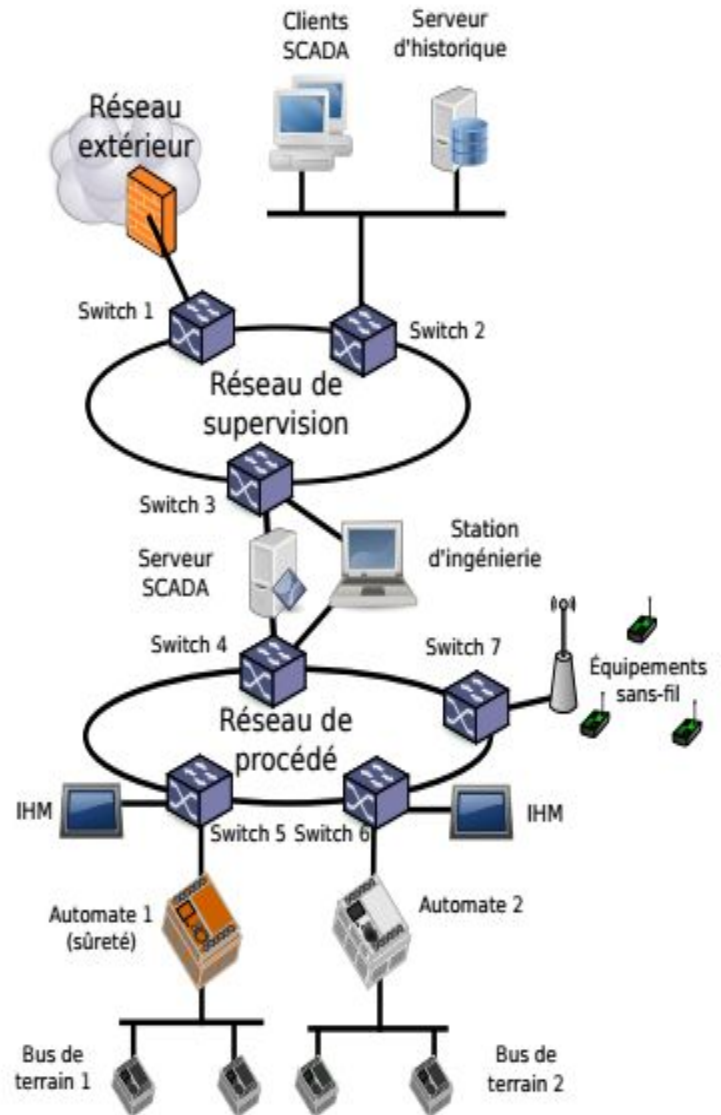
Clients SCADA

Serveur d'historique

Réseau extérieur

Switch 1

Switch 2

Réseau de supervision

Switch 3

Station d'ingénierie

Serveur SCADA

Switch 4

Switch 7

Équipements sans-fil

Réseau de procédé

IHM

IHM

Switch 5

Switch 6

Automate 1 (sûreté)

Automate 2

Bus de terrain 1

Bus de terrain 2